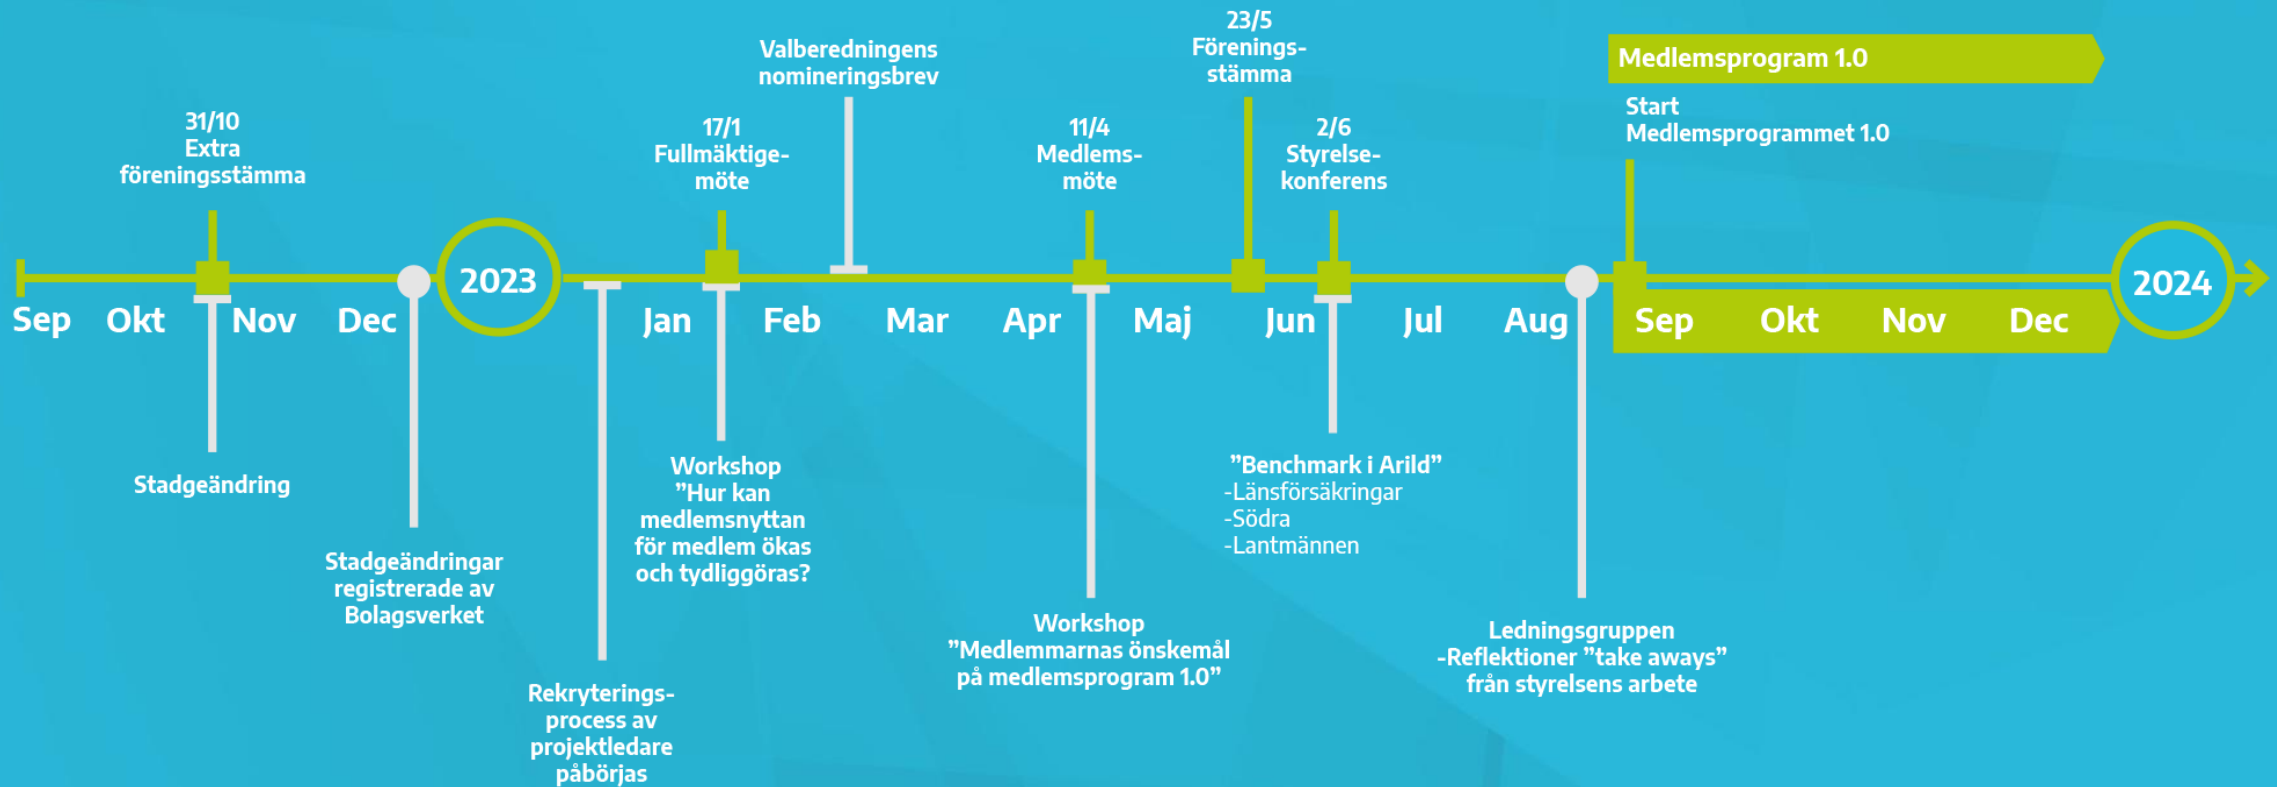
Medlemsprogram 1.0

Start Medlemsprogrammet 1.0

31/10 Extra föreningsstämma

17/1 Fullmäktige-möte

Valberedningens nomineringsbrev

11/4 Medlems-möte

23/5 Förenings-stämma

2/6 Styrelse-konferens

Sep Okt Nov Dec 2023 Jan Feb Mar Apr Maj Jun Jul Aug Sep Okt Nov Dec 2024

Stadgeändring

Stadgeändringar registrerade av Bolagsverket

Rekryterings-process av projektledare påbörjas

Workshop ”Hur kan medlemsnyttan för medlem ökas och tydliggöras?

Workshop ”Medlemmarnas önskemål på medlemsprogram 1.0”

”Benchmark i Arild”
-Länsförsäkringar
-Södra
-Lantmännen

Ledningsgruppen
-Reflektioner ”take aways” från styrelsens arbete